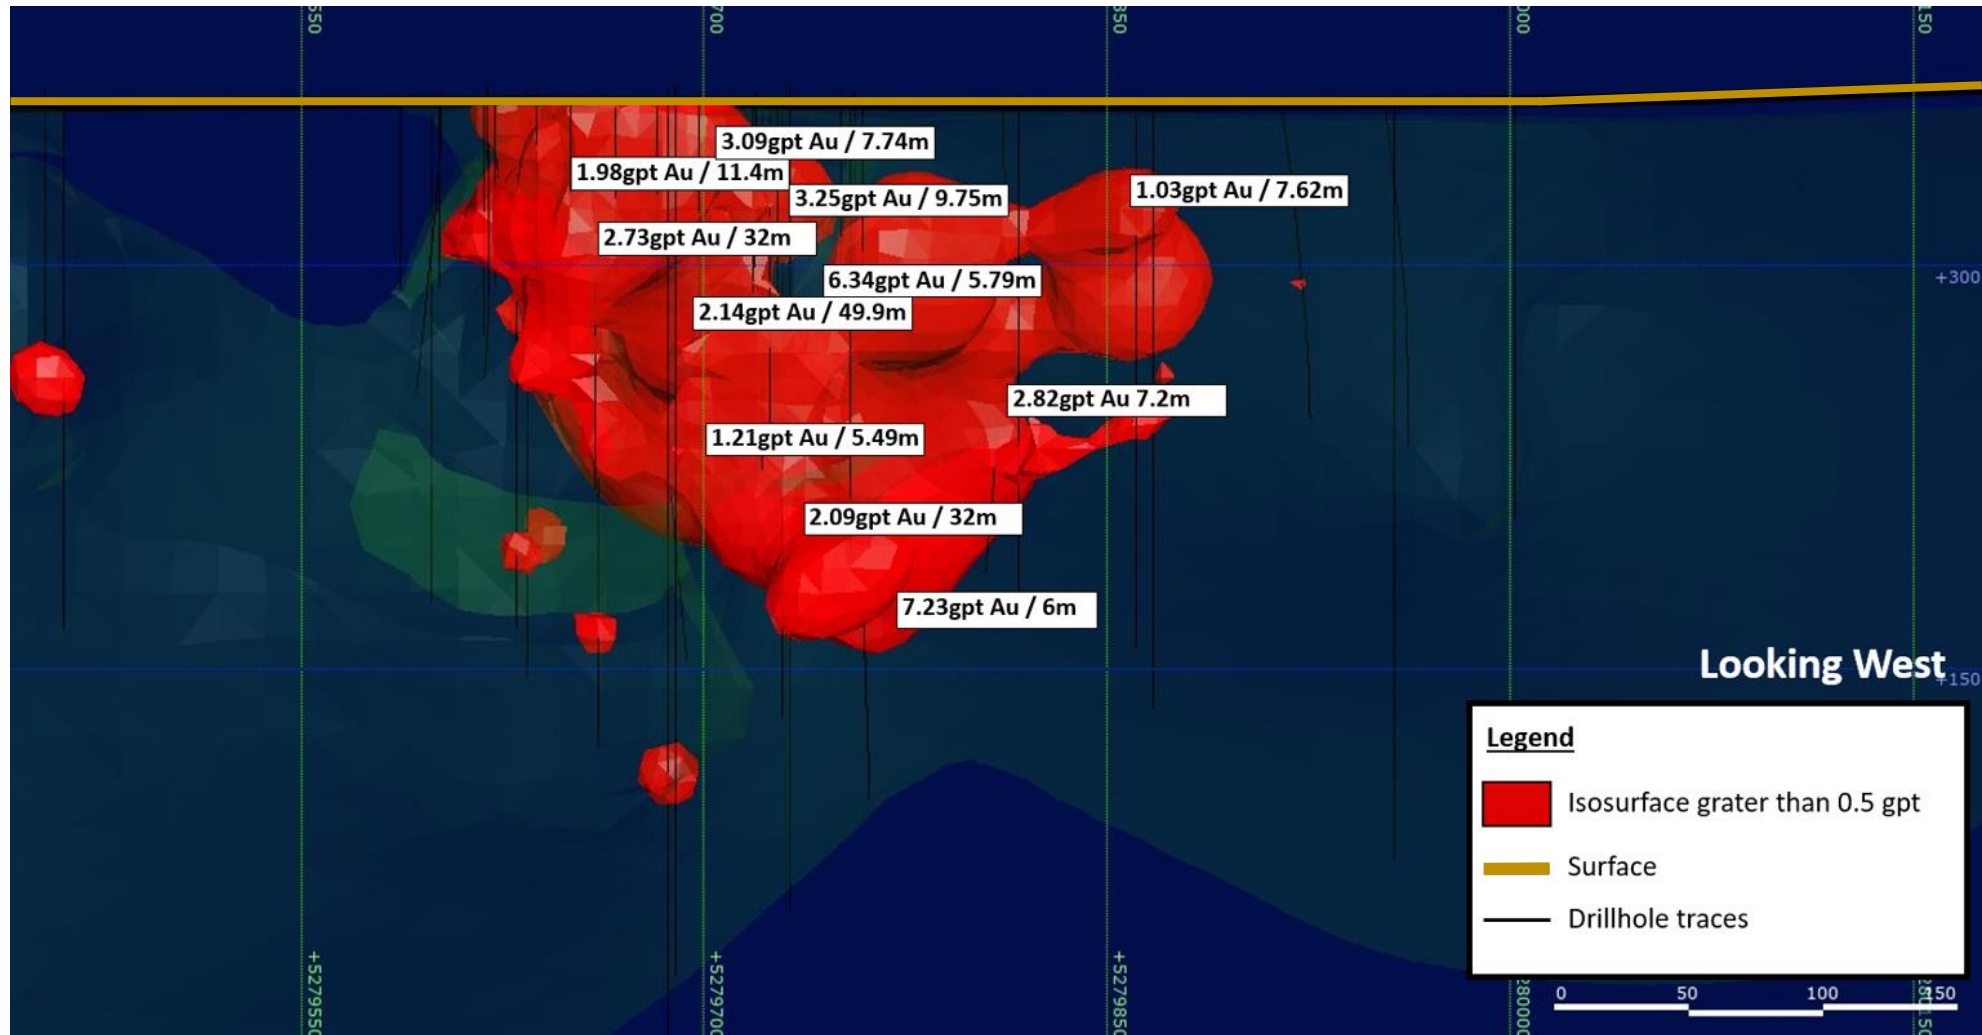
550
700
850
000
150

3.09gpt Au / 7.74m
1.98gpt Au / 11.4m
3.25gpt Au / 9.75m
1.03gpt Au / 7.62m
2.73gpt Au / 32m
6.34gpt Au / 5.79m
2.14gpt Au / 49.9m
2.82gpt Au 7.2m
1.21gpt Au / 5.49m
2.09gpt Au / 32m
7.23gpt Au / 6m

+300
+150

Looking West

Legend
Isosurface grater than 0.5 gpt
Surface
Drillhole traces

+5279550
+5279700
+5279850
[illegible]8000
0 50 100 150